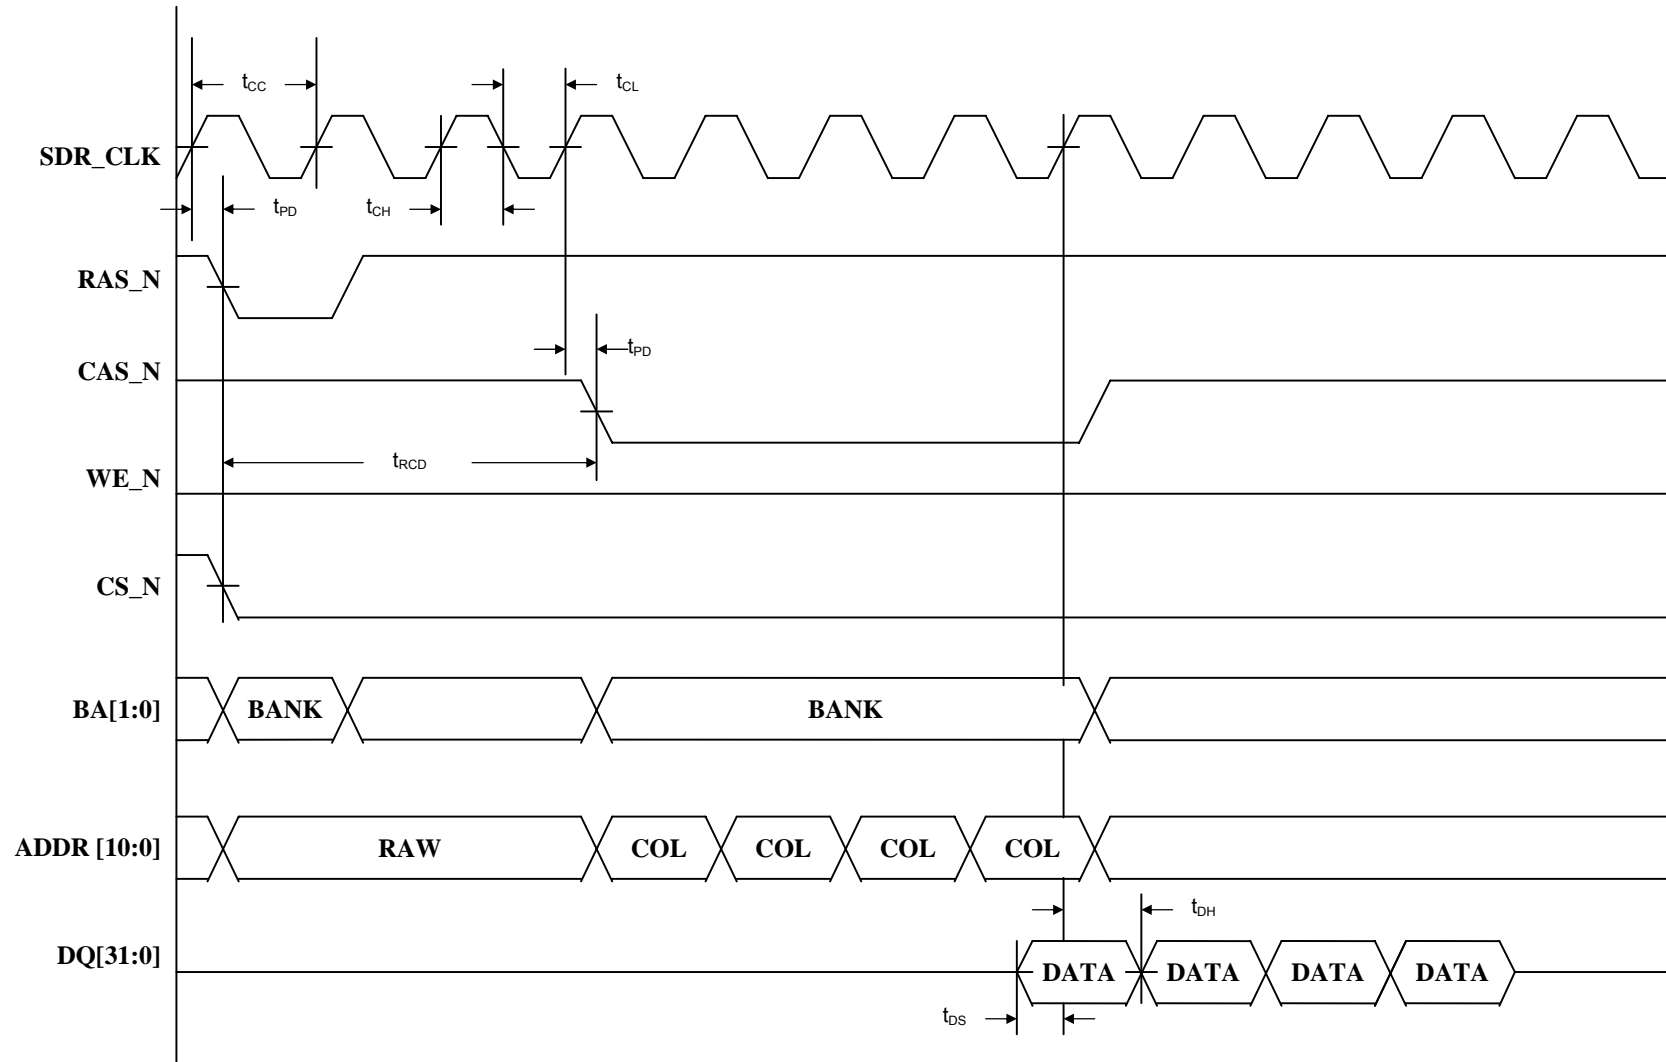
$t_{CC}$

$t_{CL}$

SDR_CLK

$t_{PD}$

$t_{CH}$

RAS_N

$t_{PD}$

CAS_N

$t_{RCD}$

WE_N

CS_N

BA[1:0]

BANK

BANK

ADDR [10:0]

RAW

COL

COL

COL

COL

$t_{DH}$

DQ[31:0]

DATA

DATA

DATA

DATA

$t_{DS}$